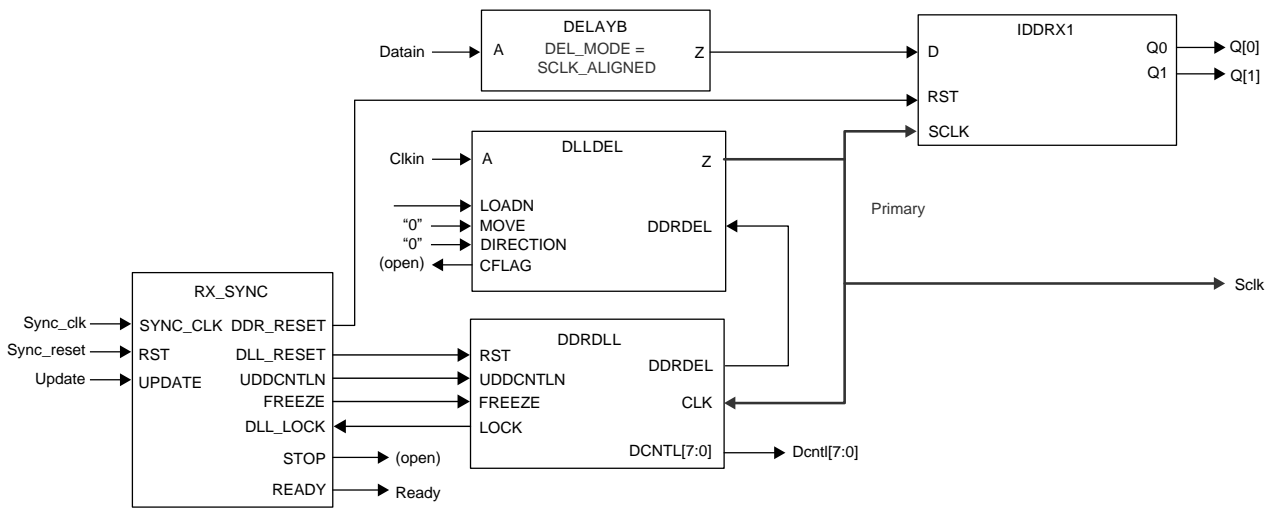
DELAYB
Datain
A
DEL_MODE = SCLK_ALIGNED
Z

IDDRX1
D
Q0
Q[0]
Q1
Q[1]
RST
SCLK

DLLDEL
Clkin
A
Z
LOADN
"0"
MOVE
"0"
DIRECTION
(open)
CFLAG
DDRDEL

Primary

Sclk

RX_SYNC
Sync_clk
SYNC_CLK
DDR_RESET
Sync_reset
RST
DLL_RESET
Update
UPDATE
UDDCNTLN
FREEZE
DLL_LOCK
STOP
(open)
READY
Ready

DDRDLL
RST
UDDCNTLN
FREEZE
LOCK
DDRDEL
CLK
DCNTL[7:0]
Dcntl[7:0]